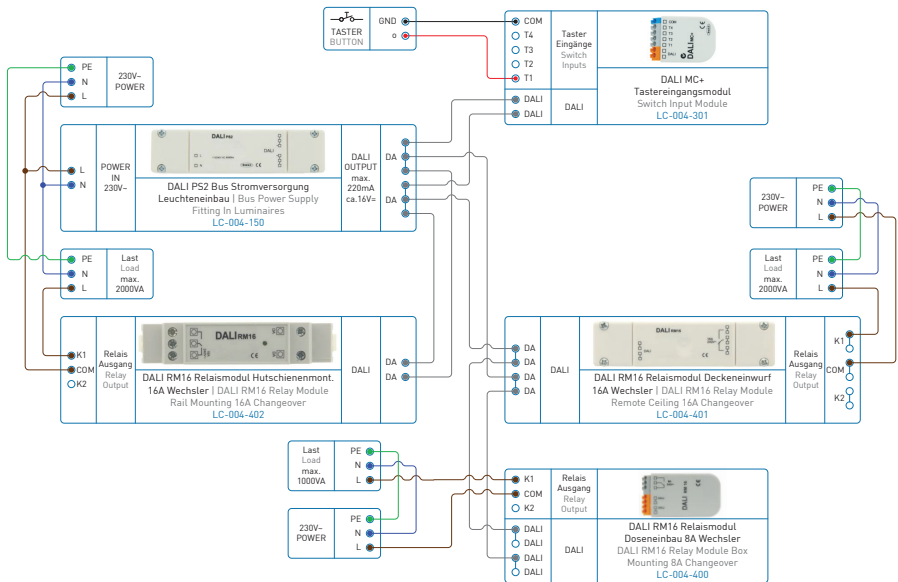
TASTER
BUTTON

GND
o

COM
T4
T3
T2
T1

Taster
Eingänge
Switch
Inputs

DALI MC+
Tastereingangsmodul
Switch Input Module
LC-004-301

DALI
DALI

DALI

PE
N
L

230V~
POWER

L
N

POWER
IN
230V~

DALI PS2

DALI PS2 Bus Stromversorgung
Leuchteneinbau | Bus Power Supply
Fitting In Luminaires
LC-004-150

DALI
OUTPUT
max.
220mA
ca.16V=

DA
DA

PE
N
L

Last
Load
max.
2000VA

K1
COM
K2

Relais
Ausgang
Relay
Output

DALI RM16

DALI RM16 Relaismodul Hutschienenmont.
16A Wechsler | DALI RM16 Relay Module
Rail Mounting 16A Changeover
LC-004-402

DALI

DA
DA

230V~
POWER

PE
N
L

Last
Load
max.
2000VA

PE
N
L

DA
DA
DA
DA

DALI

DALI RM16

DALI RM16 Relaismodul Deckeneinwurf
16A Wechsler | DALI RM16 Relay Module
Remote Ceiling 16A Changeover
LC-004-401

Relais
Ausgang
Relay
Output

K1
COM
K2

Last
Load
max.
1000VA

PE
N
L

230V~
POWER

PE
N
L

K1
COM
K2

Relais
Ausgang
Relay
Output

DALI
DALI
DALI
DALI

DALI

DALI RM16 Relaismodul
Doseneinbau 8A Wechsler
DALI RM16 Relay Module Box
Mounting 8A Changeover
LC-004-400